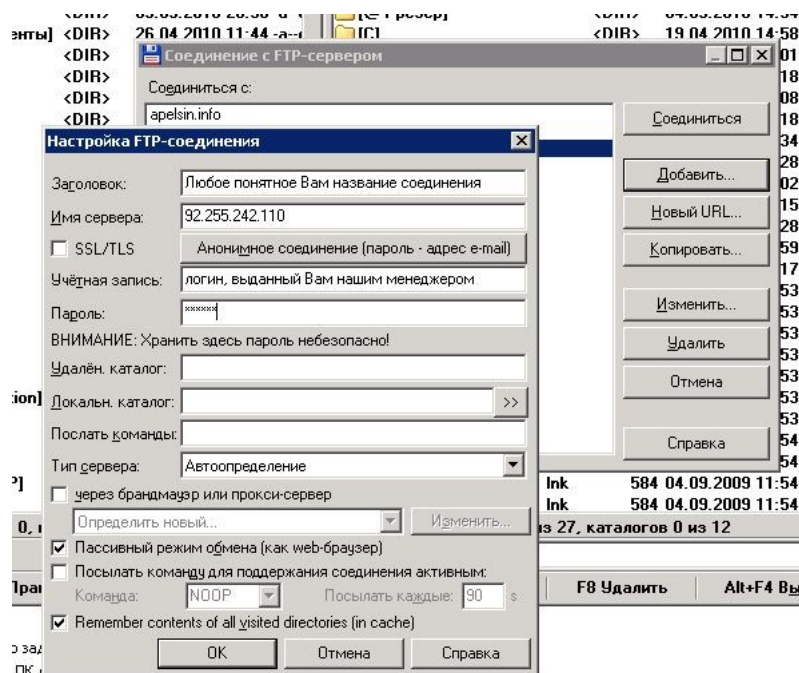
енты] <DIR> 26.04.2010 11:44 -a--
<DIR>
<DIR>
<DIR>

Соединение с FTP-сервером
Соединиться с:
apelsin.info
Соединиться
Добавить...
Новый URL...
Копировать...
Изменить...
Удалить
Отмена
Справка

<DIR> 19.04.2010 14:58

Настройка FTP-соединения
Заголовок: Любое понятное Вам название соединения
Имя сервера: 92.255.242.110
SSL/TLS
Анонимное соединение (пароль - адрес e-mail)
Учётная запись: логин, выданный Вам нашим менеджером
Пароль: ******
ВНИМАНИЕ: Хранить здесь пароль небезопасно!
Удалён. каталог:
Локальн. каталог: >>
Послать команды:
Тип сервера: Автоопределение
через брандмауэр или прокси-сервер
Определить новый...
Изменить...
Пассивный режим обмена (как web-браузер)
Посылать команду для поддержания соединения активным:
Команда: NOOP Посылать каждые: 90 s
Remember contents of all visited directories (in cache)
OK Отмена Справка

lnk 584 04.09.2009 11:54
lnk 584 04.09.2009 11:54
из 27, каталогов 0 из 12
F8 Удалить Alt+F4 Вы